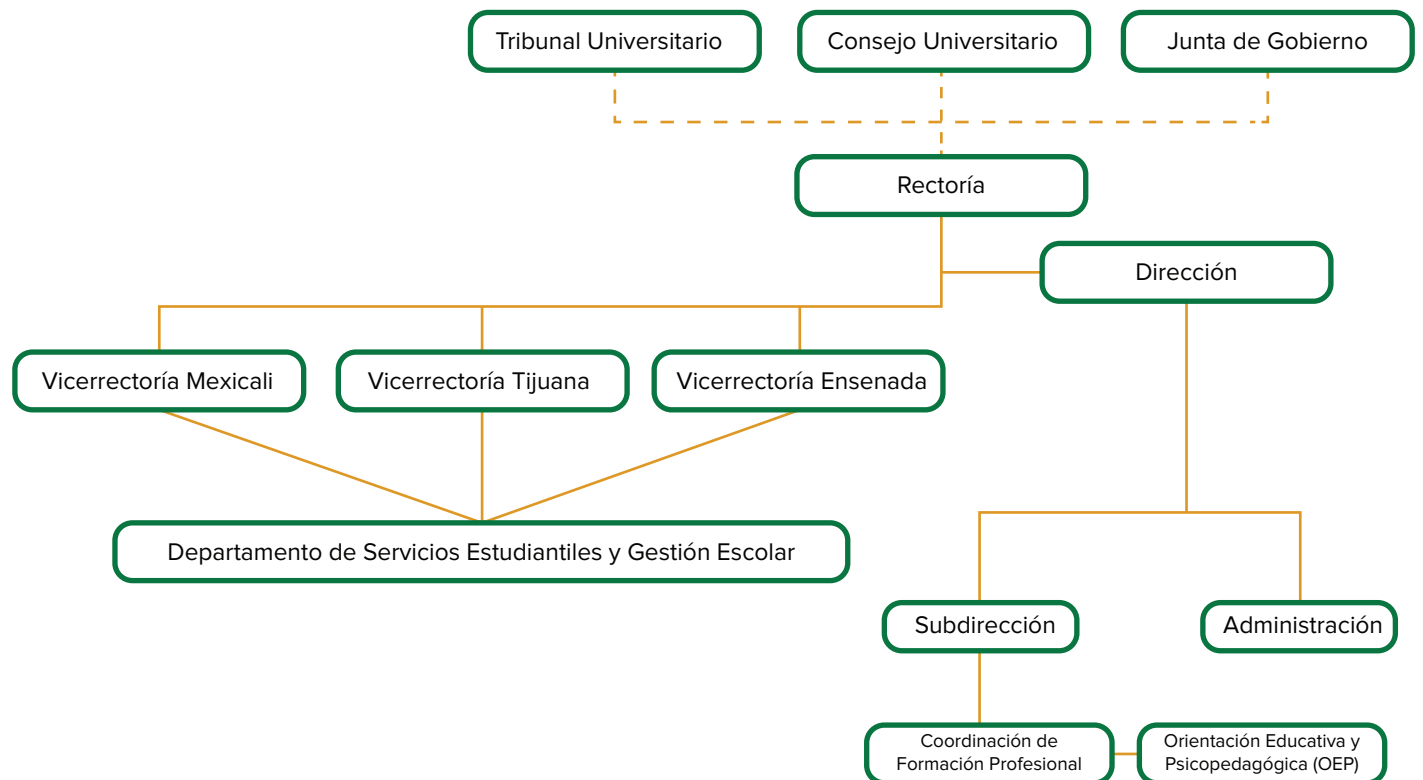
Tribunal Universitario

Consejo Universitario

Junta de Gobierno

Rectoría

Dirección

Vicerrectoría Mexicali

Vicerrectoría Tijuana

Vicerrectoría Ensenada

Departamento de Servicios Estudiantiles y Gestión Escolar

Subdirección

Administración

Coordinación de Formación Profesional

Orientación Educativa y Psicopedagógica (OEP)